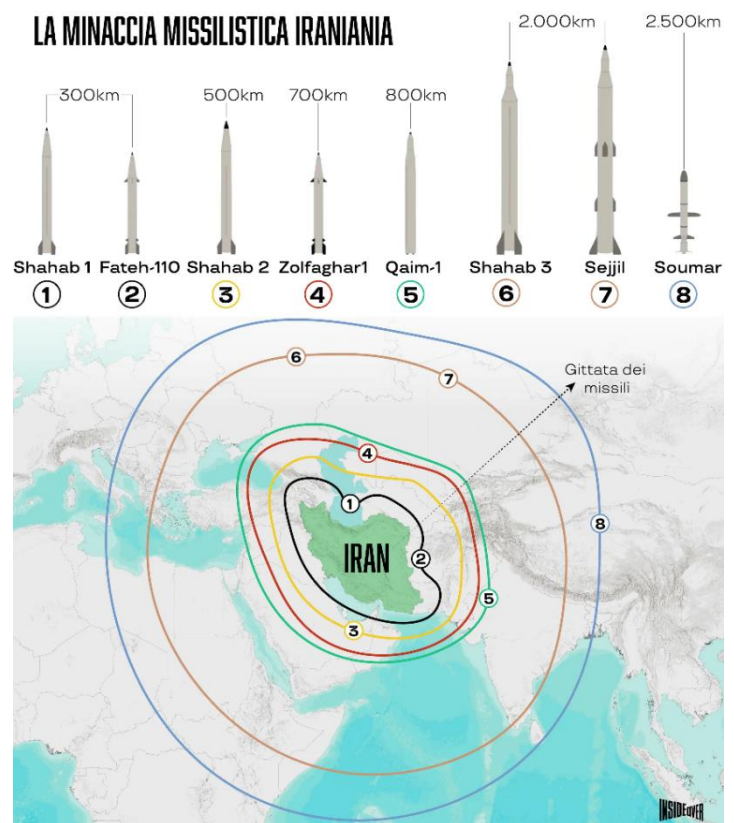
LA MINACCIA MISSILISTICA IRANIANIA

300km
500km
700km
800km
2.000km
2.500km

Shahab 1
1
Fateh-110
2
Shahab 2
3
Zolfaghar1
4
Qaim-1
5
Shahab 3
6
Sejjil
7
Soumar
8

6
7
Gittata dei missili
4
1
IRAN
2
8
5
3

INSIDEOVER